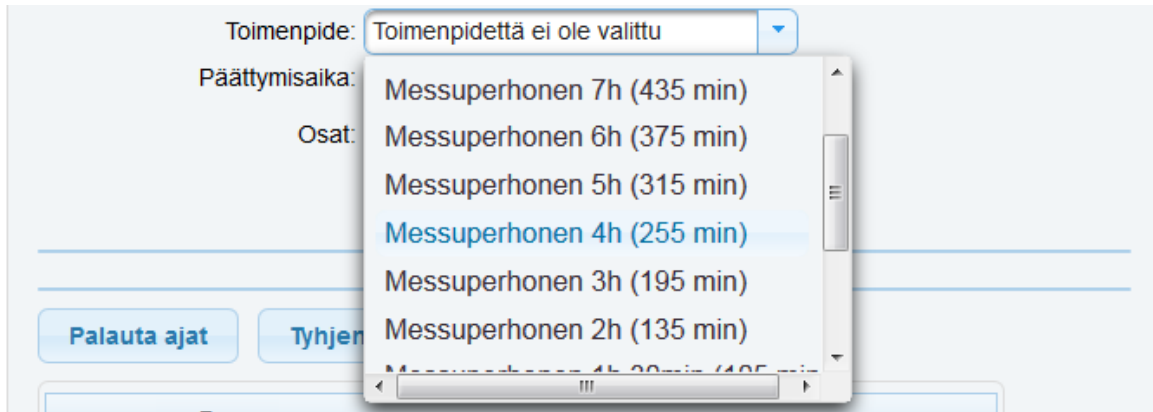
Toimenpide: Toimenpidettä ei ole valittu

Päättymisaika:

Osat:

Messuperhonen 7h (435 min)
Messuperhonen 6h (375 min)
Messuperhonen 5h (315 min)
Messuperhonen 4h (255 min)
Messuperhonen 3h (195 min)
Messuperhonen 2h (135 min)
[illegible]

Palauta ajat

Tyhjen